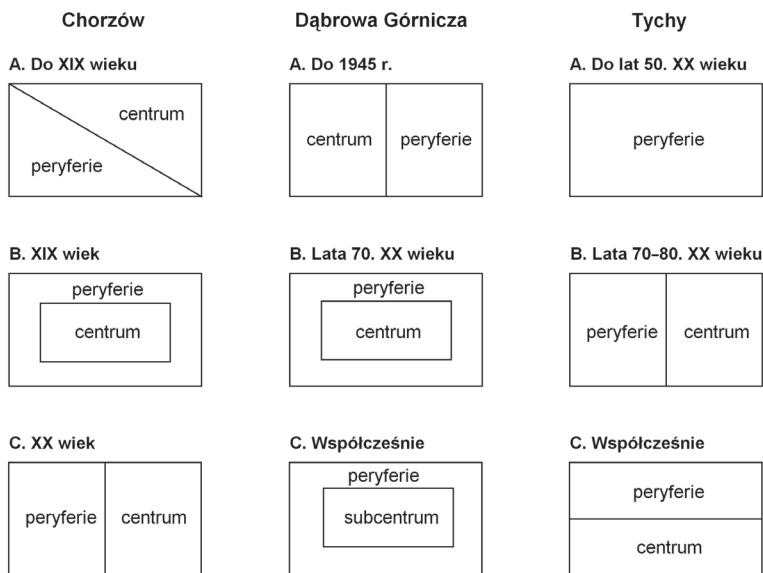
Chorzów

A. Do XIX wieku

centrum

peryferie

B. XIX wiek

peryferie

centrum

C. XX wiek

peryferie

centrum

Dąbrowa Górnicza

A. Do 1945 r.

centrum

peryferie

B. Lata 70. XX wieku

peryferie

centrum

C. Współcześnie

peryferie

subcentrum

Tychy

A. Do lat 50. XX wieku

peryferie

B. Lata 70–80. XX wieku

peryferie

centrum

C. Współcześnie

peryferie

centrum